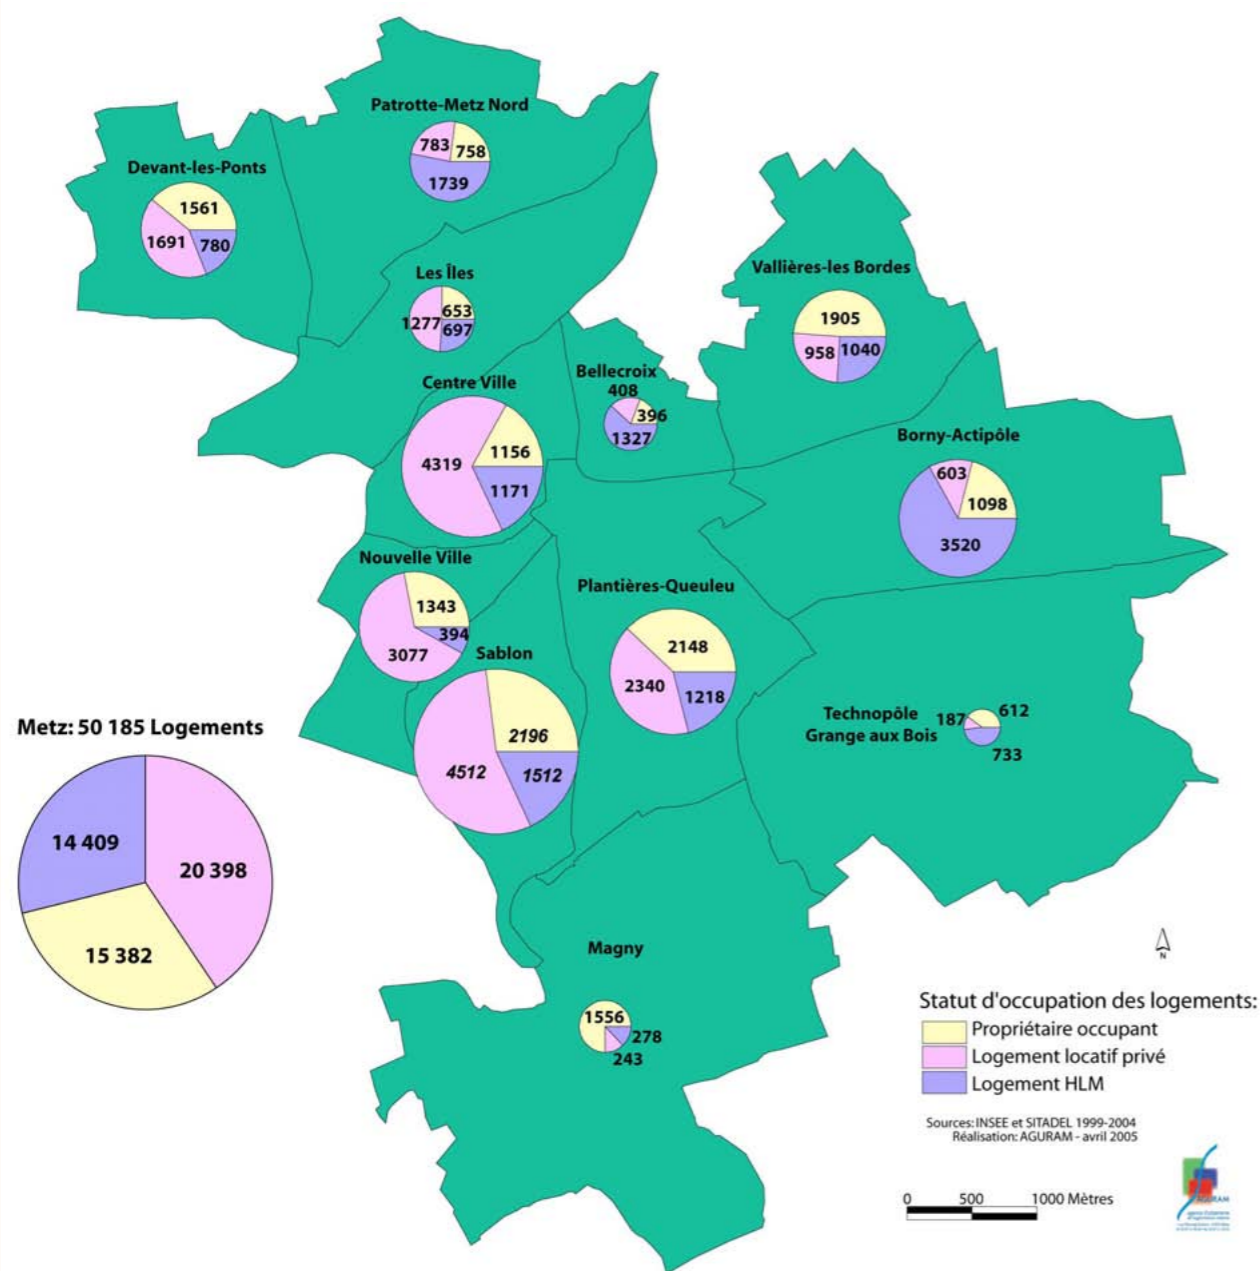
Patrotte-Metz Nord
783 758
1739

Devant-les-Ponts
1561
1691 780

Les Îles
653
1277 697

Vallières-les Bordes
1905
958 1040

Centre Ville
4319 1156
1171

Bellecroix
408
396
1327

Borny-Actipôle
603
1098
3520

Nouvelle Ville
1343
394
3077

Plantières-Queuleu
2148
2340 1218

Sablon
2196
4512 1512

Technopôle Grange aux Bois
187 612
733

Metz: 50 185 Logements
14 409
20 398
15 382

Magny
1556
278
243

N

Statut d'occupation des logements:
Propriétaire occupant
Logement locatif privé
Logement HLM

Sources: INSEE et SITADEL 1999-2004
Réalisation: AGURAM - avril 2005

0 500 1000 Mètres

AGURAM
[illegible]